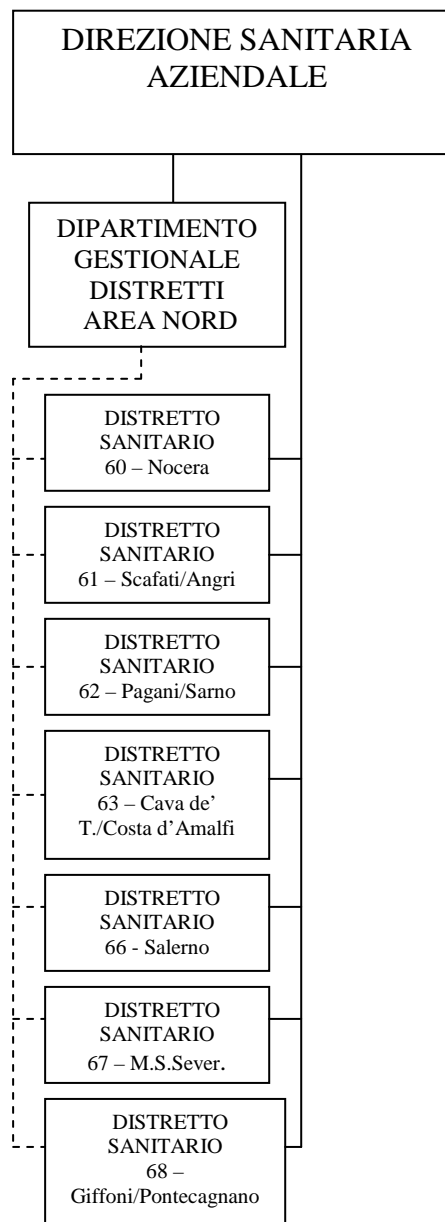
DIREZIONE SANITARIA AZIENDALE

DIPARTIMENTO GESTIONALE DISTRETTI AREA NORD

DISTRETTO SANITARIO 60 – Nocera

DISTRETTO SANITARIO 61 – Scafati/Angri

DISTRETTO SANITARIO 62 – Pagani/Sarno

DISTRETTO SANITARIO 63 – Cava de' T./Costa d'Amalfi

DISTRETTO SANITARIO 66 - Salerno

DISTRETTO SANITARIO 67 – M.S.Sever.

DISTRETTO SANITARIO 68 – Giffoni/Pontecagnano